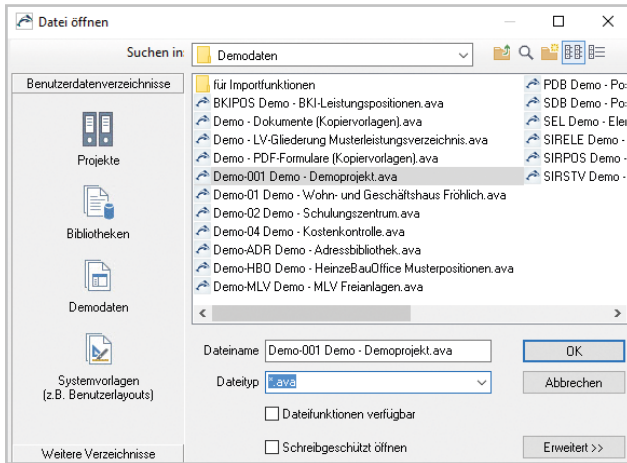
Datei öffnen

Suchen in: Demodaten

Benutzerdatenverzeichnisse

Projekte

Bibliotheken

Demodaten

Systemvorlagen (z.B. Benutzerlayouts)

Weitere Verzeichnisse

für Importfunktionen
BKIPOS Demo - BKI-Leistungspositionen.ava
Demo - Dokumente (Kopiervorlagen).ava
Demo - LV-Gliederung Musterleistungsverzeichnis.ava
Demo - PDF-Formulare (Kopiervorlagen).ava
Demo-001 Demo - Demoprojekt.ava
Demo-01 Demo - Wohn- und Geschäftshaus Fröhlich.ava
Demo-02 Demo - Schulungszentrum.ava
Demo-04 Demo - Kostenkontrolle.ava
Demo-ADR Demo - Adressbibliothek.ava
Demo-HBO Demo - HeinzeBauOffice Musterpositionen.ava
Demo-MLV Demo - MLV Freianlagen.ava
PDB Demo - Po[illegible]
SDB Demo - Po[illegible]
SEL Demo - Ele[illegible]
SIRELE Demo - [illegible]
SIRPOS Demo - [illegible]
SIRSTV Demo - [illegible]

Dateiname Demo-001 Demo - Demoprojekt.ava
OK
Dateityp *.ava
Abbrechen
Dateifunktionen verfügbar
Schreibgeschützt öffnen
Erweitert >>